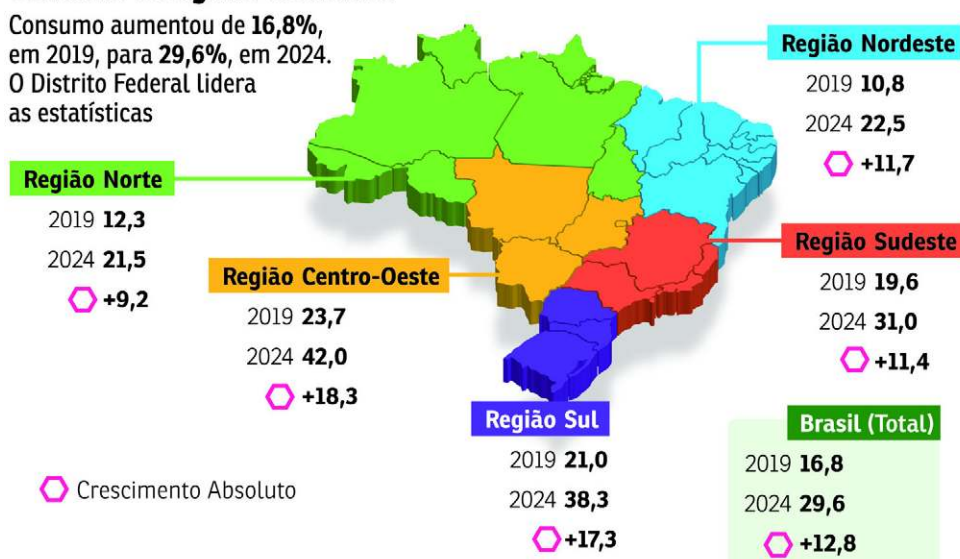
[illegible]

Consumo aumentou de 16,8%, em 2019, para 29,6%, em 2024. O Distrito Federal lidera as estatísticas

Região Nordeste
2019 10,8
2024 22,5
+11,7

Região Norte
2019 12,3
2024 21,5
+9,2

Região Centro-Oeste
2019 23,7
2024 42,0
+18,3

Região Sudeste
2019 19,6
2024 31,0
+11,4

Região Sul
2019 21,0
2024 38,3
+17,3

Brasil (Total)
2019 16,8
2024 29,6
+12,8

Crescimento Absoluto